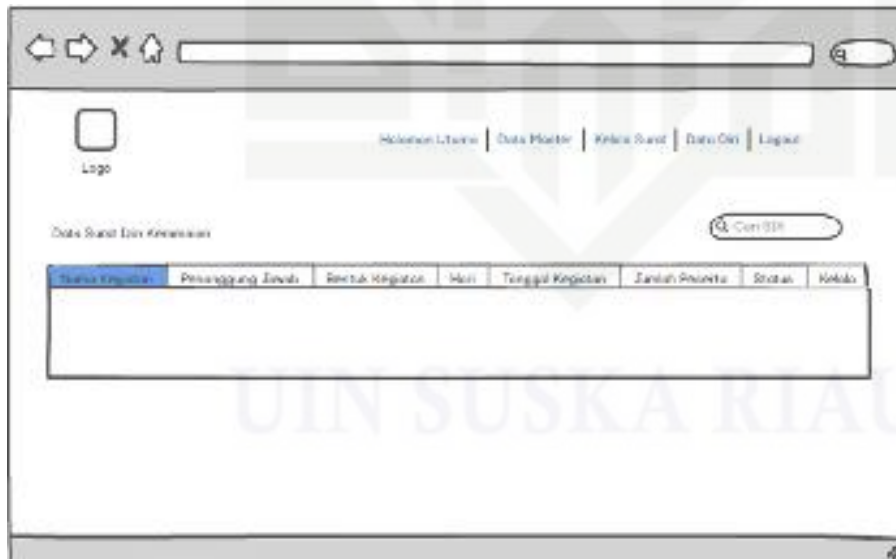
Logo

Halaman Utama | Data Master | Kelola Surat | Data Diri | Logout

Data Surat Izin Keramaian

Cari SIK

| Nama Kegiatan | Penanggung Jawab | Bentuk Kegiatan | Hari | Tanggal Kegiatan | Jumlah Peserta | Status | Kelola |
|---|---|---|---|---|---|---|---|
| | | | | | | | |

UIN SUSKA RIAU